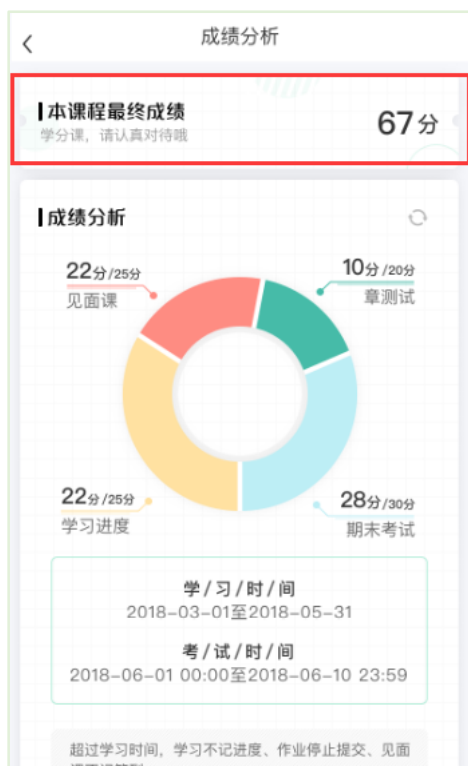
<

成绩分析

本课程最终成绩
学分课，请认真对待哦

67分

成绩分析

22分/25分
见面课

10分/20分
章测试

22分/25分
学习进度

28分/30分
期末考试

学/习/时/间
2018-03-01至2018-05-31

考/试/时/间
2018-06-01 00:00至2018-06-10 23:59

超过学习时间，学习不记进度、作业停止提交、见面
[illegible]